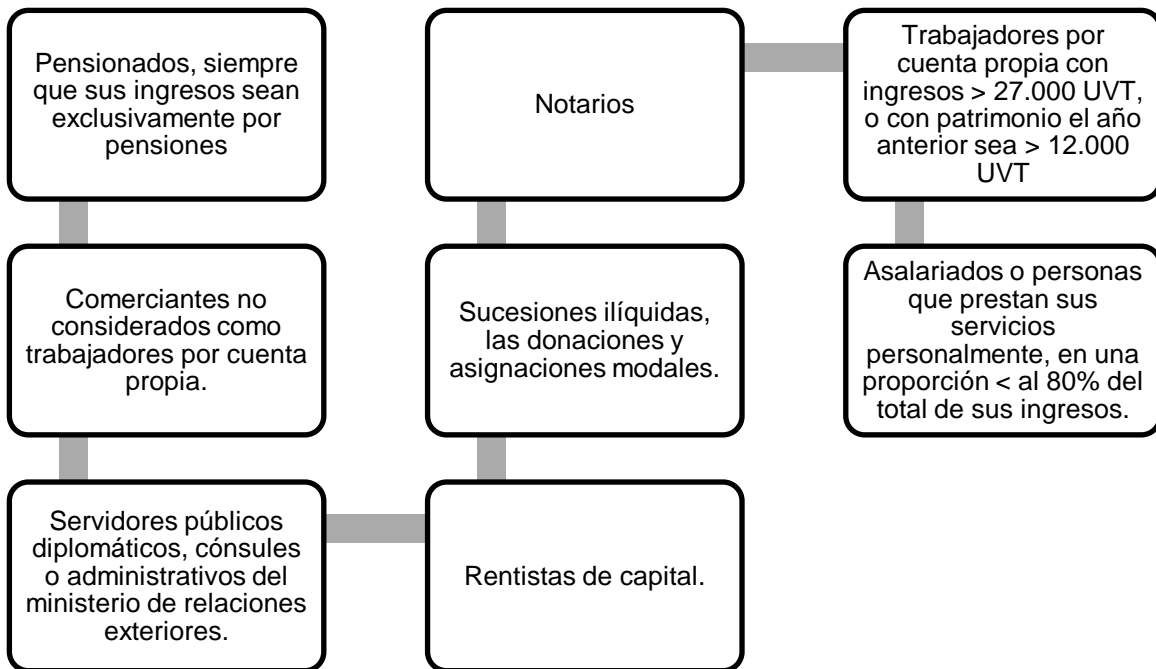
Pensionados, siempre que sus ingresos sean exclusivamente por pensiones

Comerciantes no considerados como trabajadores por cuenta propia.

Servidores públicos diplomáticos, cónsules o administrativos del ministerio de relaciones exteriores.

Rentistas de capital.

Sucesiones ilíquidas, las donaciones y asignaciones modales.

Notarios

Trabajadores por cuenta propia con ingresos > 27.000 UVT, o con patrimonio el año anterior sea > 12.000 UVT

Asalariados o personas que prestan sus servicios personalmente, en una proporción < al 80% del total de sus ingresos.